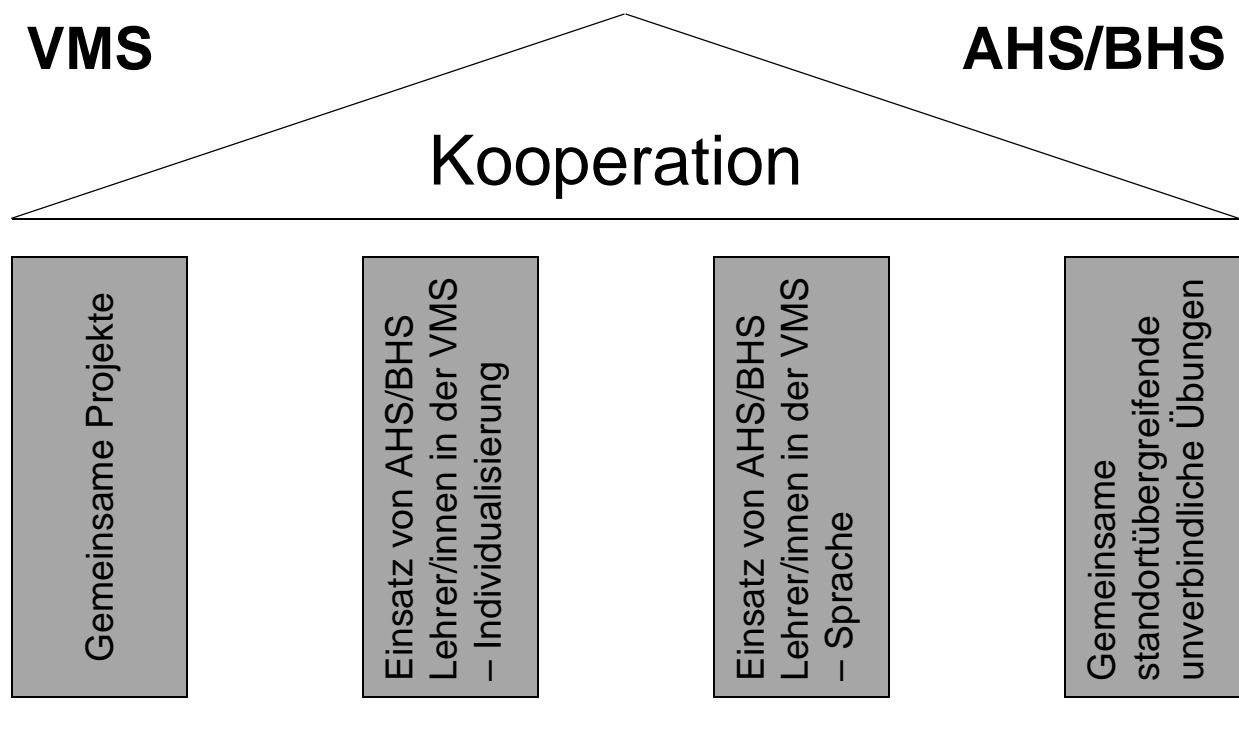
VMS

AHS/BHS

Kooperation

Gemeinsame Projekte

Einsatz von AHS/BHS Lehrer/innen in der VMS – Individualisierung

Einsatz von AHS/BHS Lehrer/innen in der VMS – Sprache

Gemeinsame standortübergreifende unverbindliche Übungen